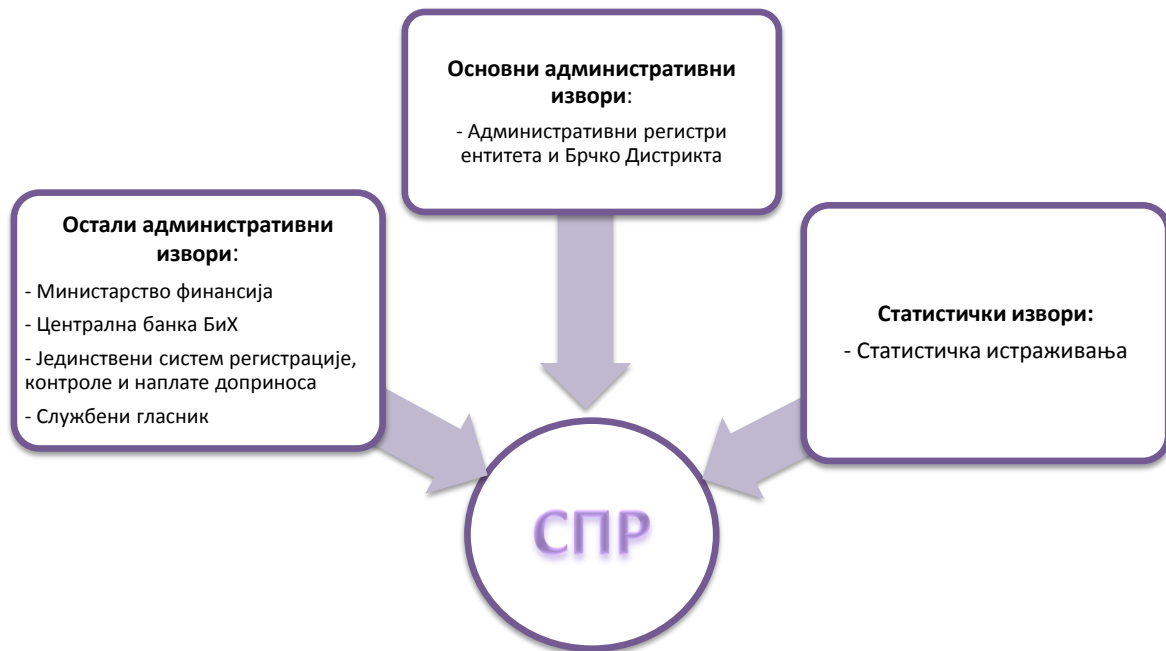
**Основни административни извори**:

- Административни регистри ентитета и Брчко Дистрикта

**Остали административни извори**:

- Министарство финансија
- Централна банка БиХ
- Јединствени систем регистрације, контроле и наплате доприноса
- Службени гласник

**Статистички извори:**

- Статистичка истраживања

СПР